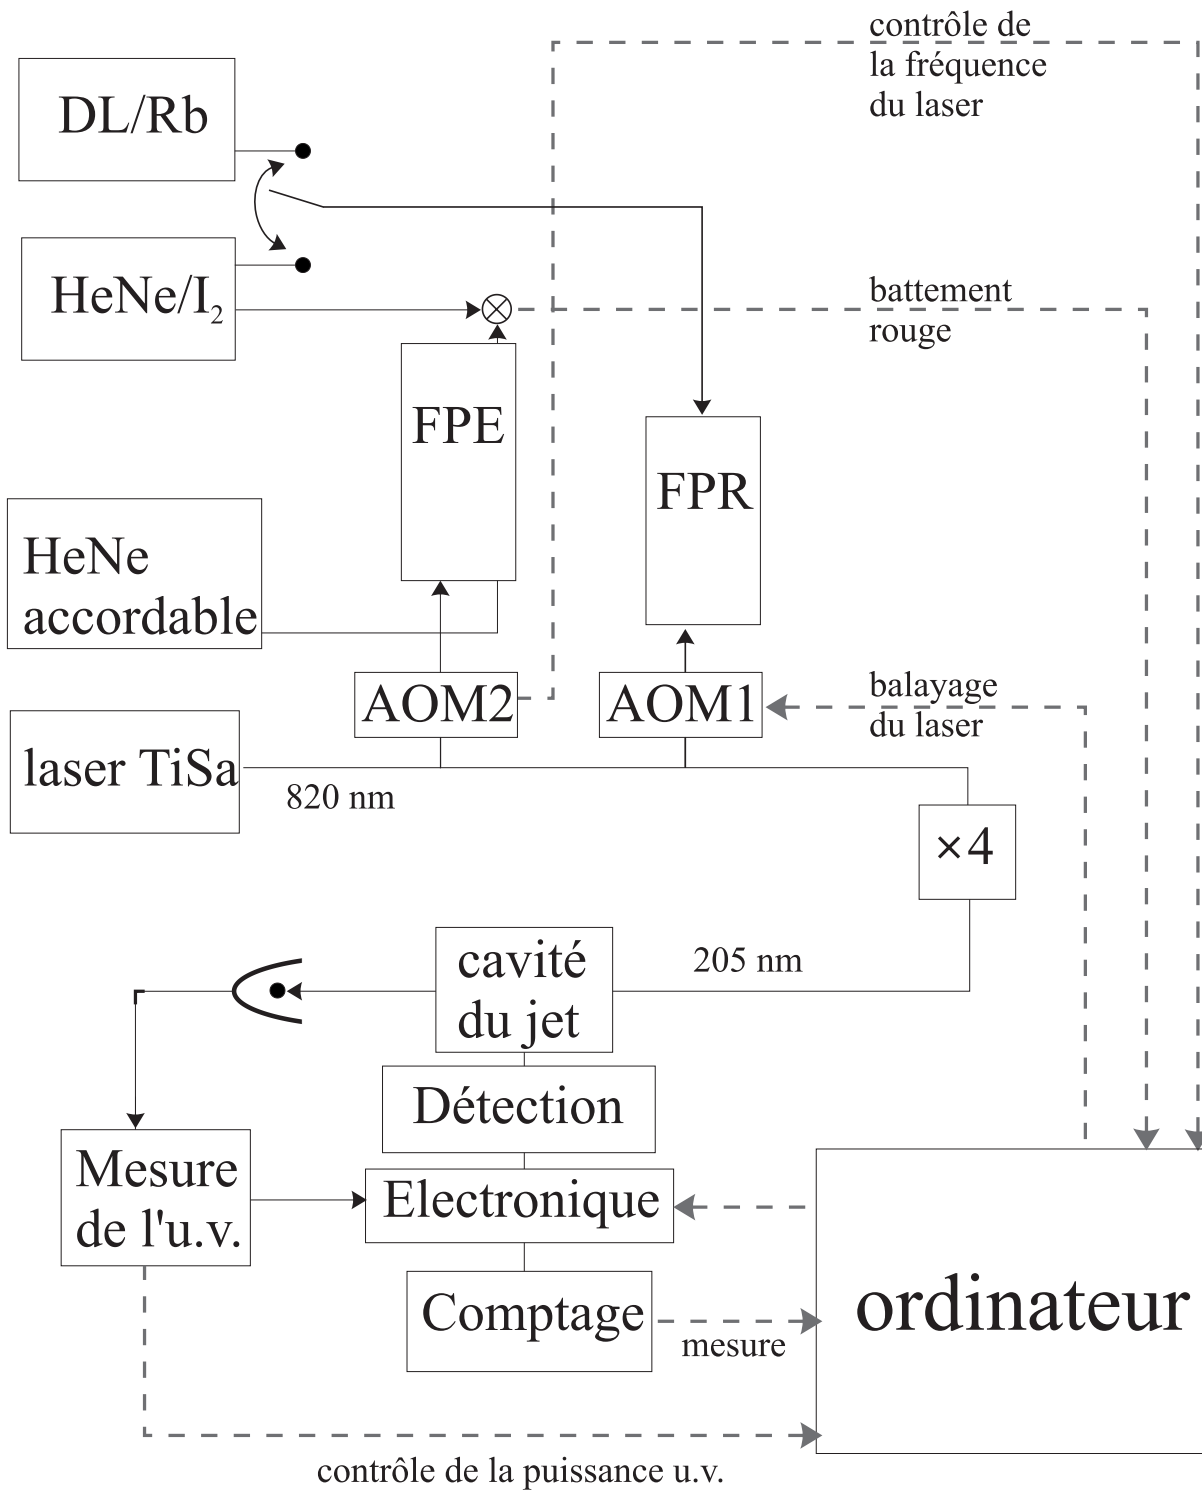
contrôle de la fréquence du laser

DL/Rb

HeNe/I$_2$

battement rouge

FPE

FPR

HeNe accordable

AOM2

AOM1

balayage du laser

laser TiSa

820 nm

×4

cavité du jet

205 nm

Détection

Mesure de l'u.v.

Electronique

ordinateur

Comptage

mesure

contrôle de la puissance u.v.